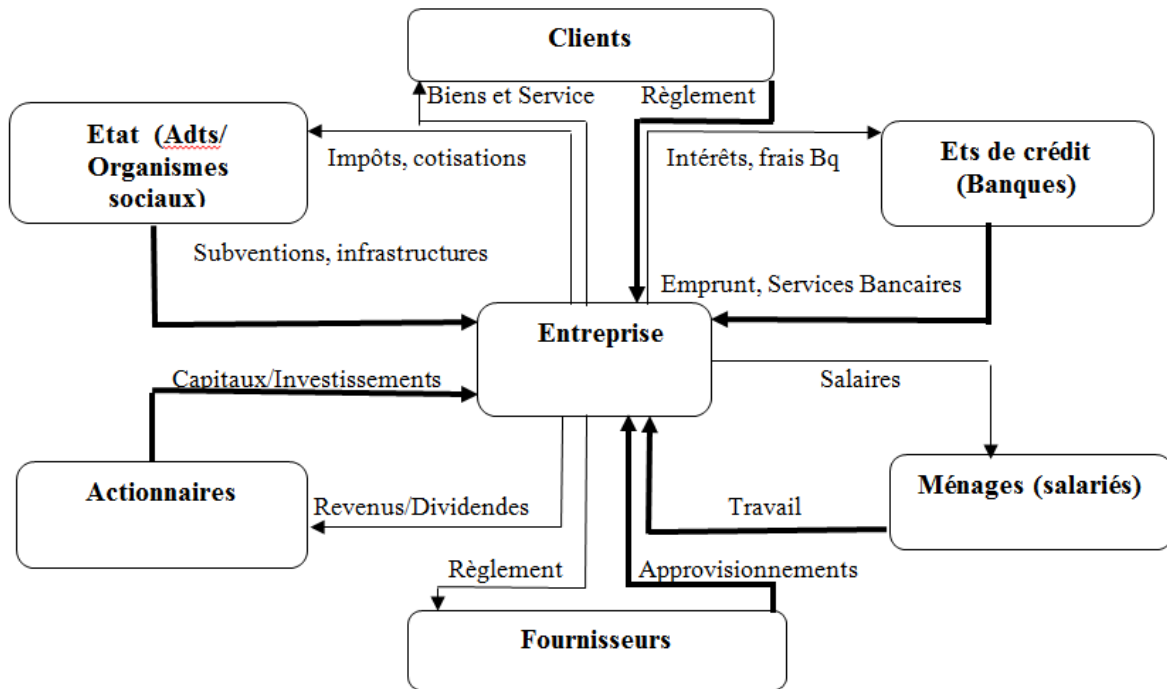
Clients

Biens et Service

Règlement

Etat (Adts/ Organismes sociaux)

Impôts, cotisations

Intérêts, frais Bq

Ets de crédit (Banques)

Subventions, infrastructures

Emprunt, Services Bancaires

Entreprise

Capitaux/Investissements

Salaires

Actionnaires

Revenus/Dividendes

Travail

Ménages (salariés)

Règlement

Approvisionnements

Fournisseurs